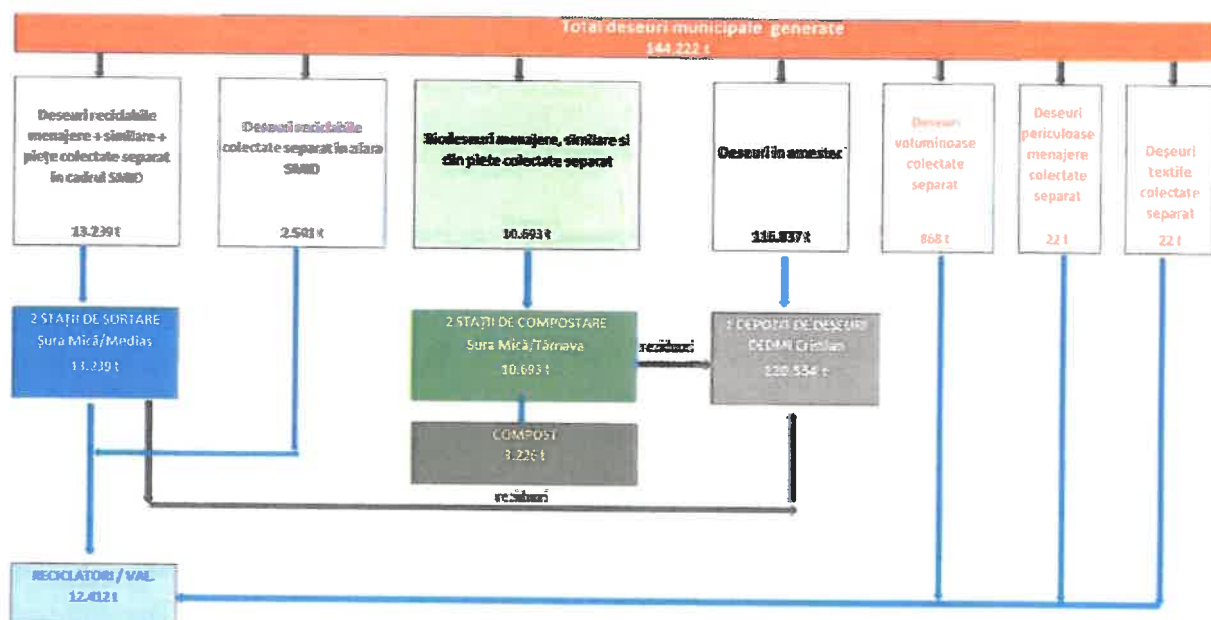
Total deseuri municipale generate
144.222 t

Deseuri reciclabile menajere + similare + piețe colectate separat în cadrul SMID

13.239 t

Deseuri reciclabile colectate separat în afara SMID

2.501 t

Biodeseuri menajere, similare și din piețe colectate separat

10.693 t

Deseuri în amestec

116.837 t

Deseuri voluminoase colectate separat

868 t

Deseuri periculoase menajere colectate separat

22 t

Deseuri textile colectate separat

22 t

2 STAȚII DE SORTARE
Șura Mică/Mediaș
13.239 t

2 STAȚII DE COMPOSTARE
Șura Mică/Târnava
10.693 t

reziduuri

1 DEPOZIT DE DESEURI
DEDAN Cristian
120.554 t

COMPOST
3.226 t

reziduuri

RECICLATORI / VAL.
12.412 t